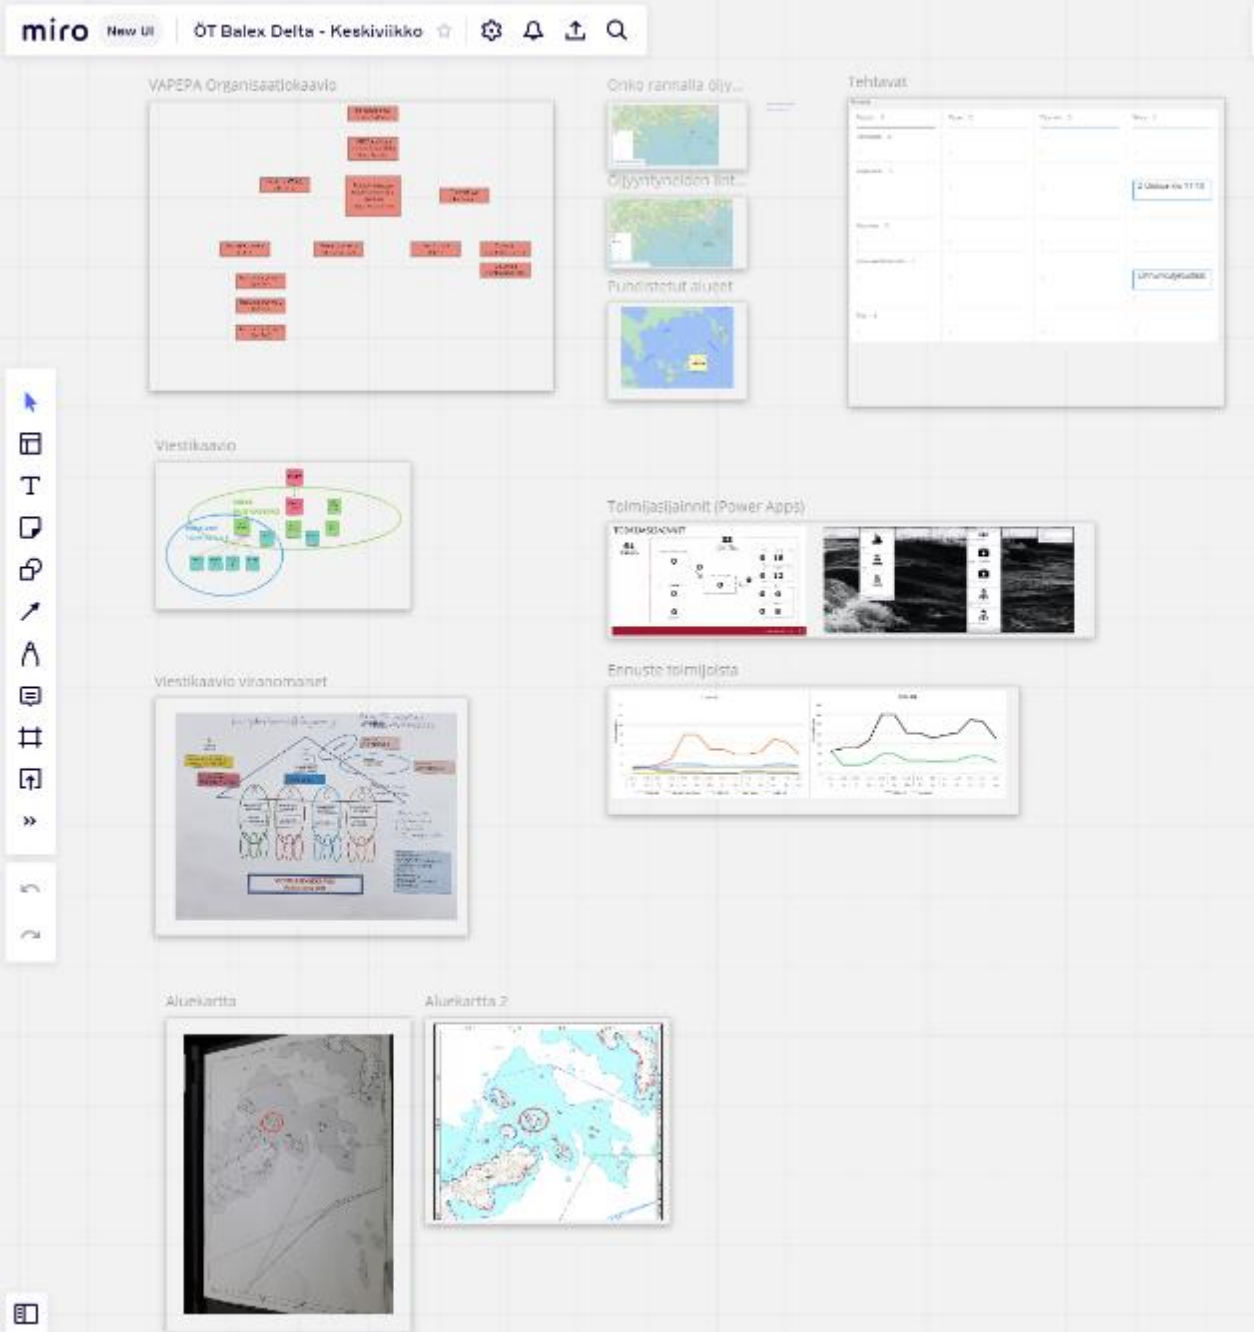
miro New UI ÖT Balex Delta - Keskiviikko

VAPEPA Organisaatiokaavio

Onko rannalla öljy...

Öljyntynneiden lint...

Puhdistetut alueet

Tehtävät

2 Ukkoa tie 11:10

Viestikaavio

Toimijasijainnit (Power Apps)

Ennuste toimijoista

Viestikaavio viranomaiset

Aluekartta

Aluekartta 2